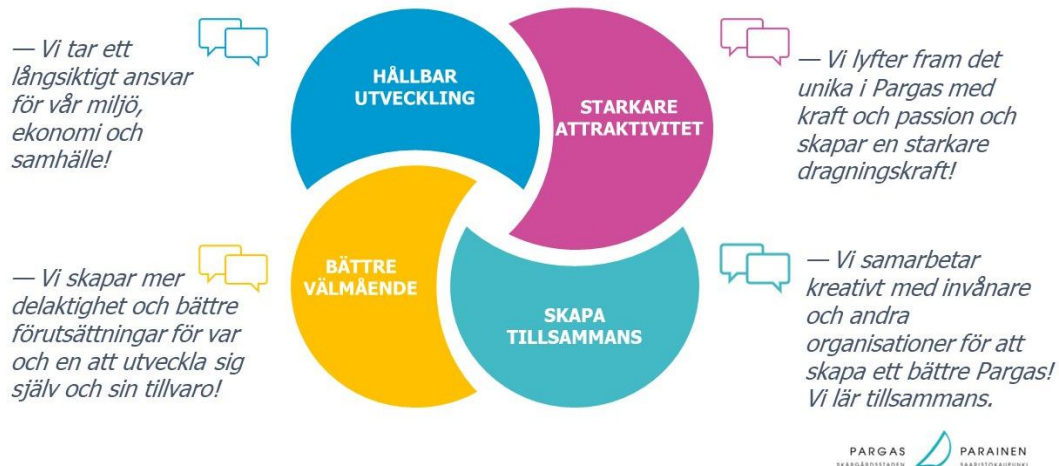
— Vi tar ett långsiktigt ansvar för vår miljö, ekonomi och samhälle!

HÅLLBAR UTVECKLING

STARKARE ATTRAKTIVITET

— Vi lyfter fram det unika i Pargas med kraft och passion och skapar en starkare dragningskraft!

— Vi skapar mer delaktighet och bättre förutsättningar för var och en att utveckla sig själv och sin tillvaro!

BÄTTRE VÄLMÅENDE

SKAPA TILLSAMMANS

— Vi samarbetar kreativt med invånare och andra organisationer för att skapa ett bättre Pargas! Vi lär tillsammans.

PARGAS
SKÄRGÅRDSSTADEN
PARAINEN
SAARISTOKAUPUNKI